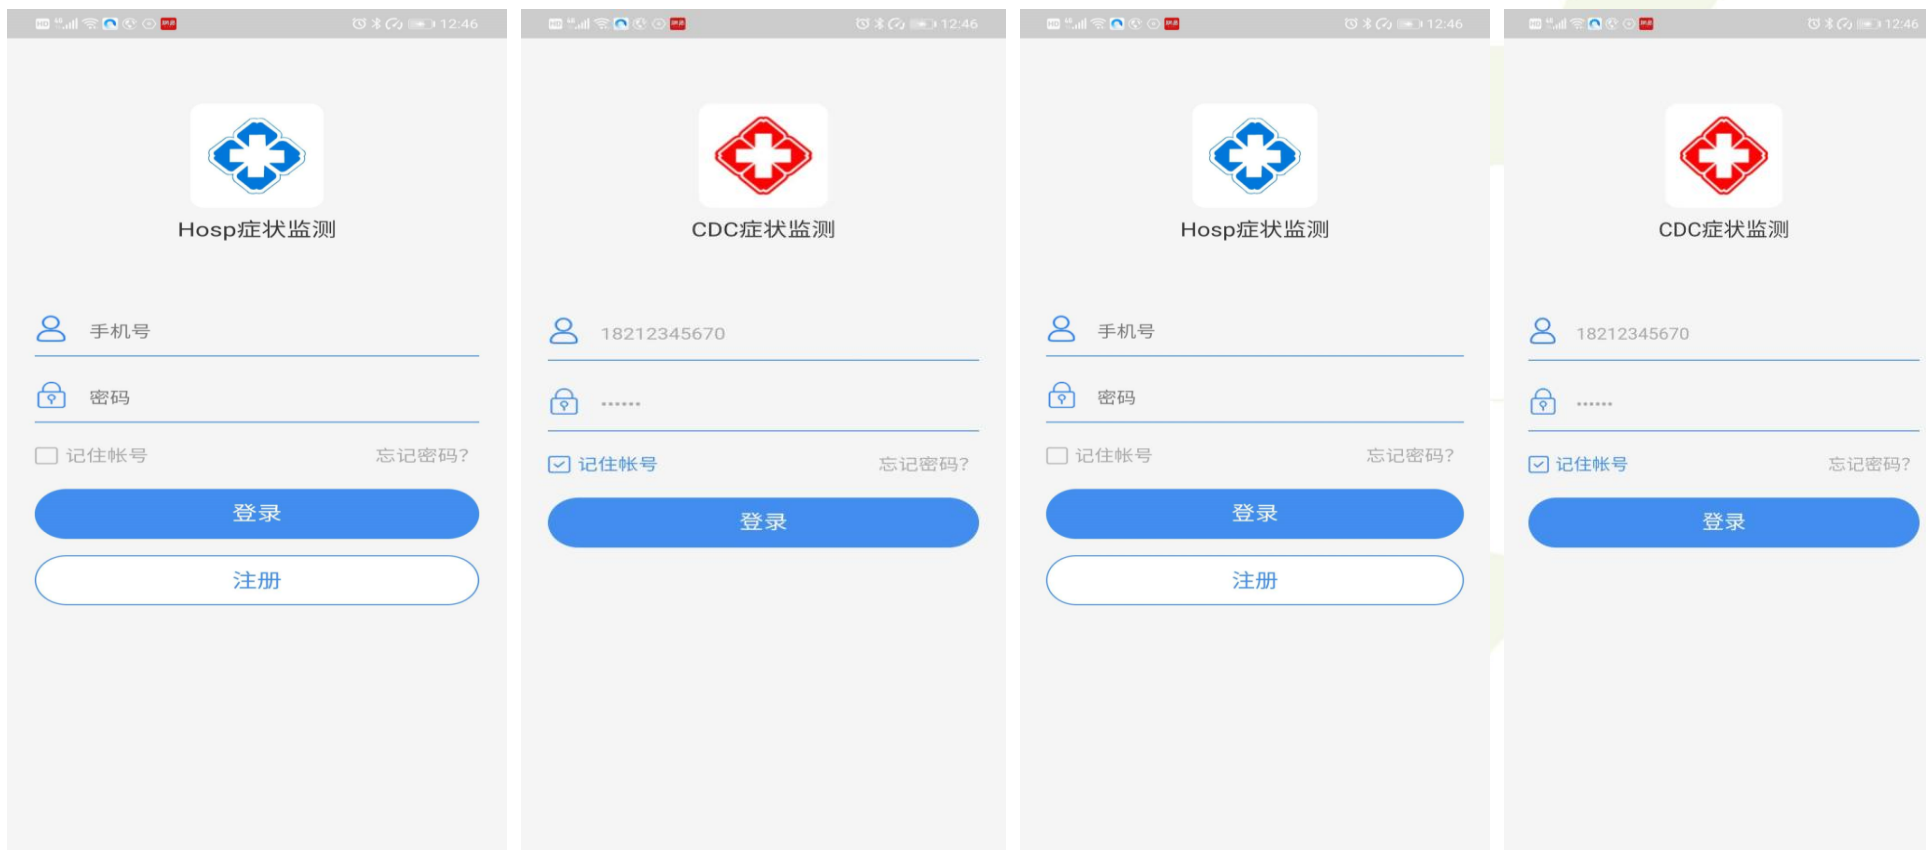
12:46

Hosp症状监测

手机号

密码

记住帐号 忘记密码?

登录

注册

12:46

CDC症状监测

18212345670

••••••

记住帐号 忘记密码?

登录

12:46

Hosp症状监测

手机号

密码

记住帐号 忘记密码?

登录

注册

12:46

CDC症状监测

18212345670

••••••

记住帐号 忘记密码?

登录